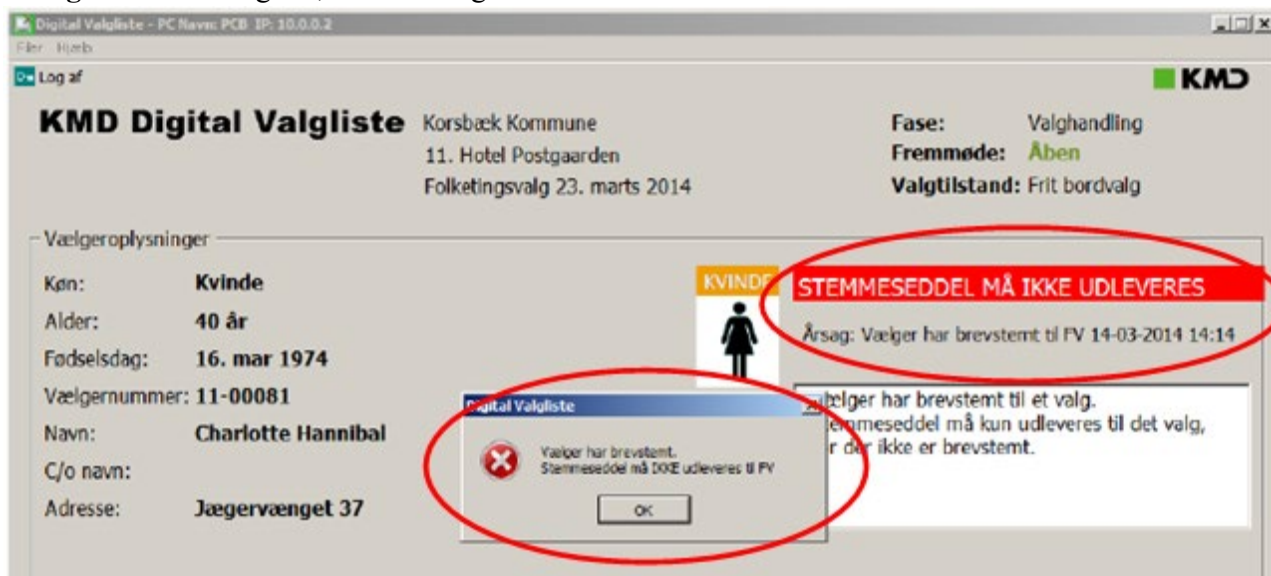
Digital Valgliste - PC Navn: PCB IP: 10.0.0.2
Filer Hjælp
Log af
KMD

KMD Digital Valgliste
Korsbæk Kommune
11. Hotel Postgaarden
Folketingsvalg 23. marts 2014

Fase: Valghandling
Fremmøde: Åben
Valgtilstand: Frit bordvalg

Vælgeroplysninger
Køn: Kvinde
Alder: 40 år
Fødselsdag: 16. mar 1974
Vælgernummer: 11-00081
Navn: Charlotte Hannibal
C/o navn:
Adresse: Jægervænget 37

KVINDE

STEMMESEDDEL MÅ IKKE UDLEVERES
Årsag: Vælger har brevstemt til FV 14-03-2014 14:14

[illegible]ælger har brevstemt til et valg.
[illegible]emmeseddel må kun udleveres til det valg,
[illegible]r der ikke er brevstemt.

Digital Valgliste
Vælger har brevstemt.
Stemmeseddel må IKKE udleveres til FV
OK